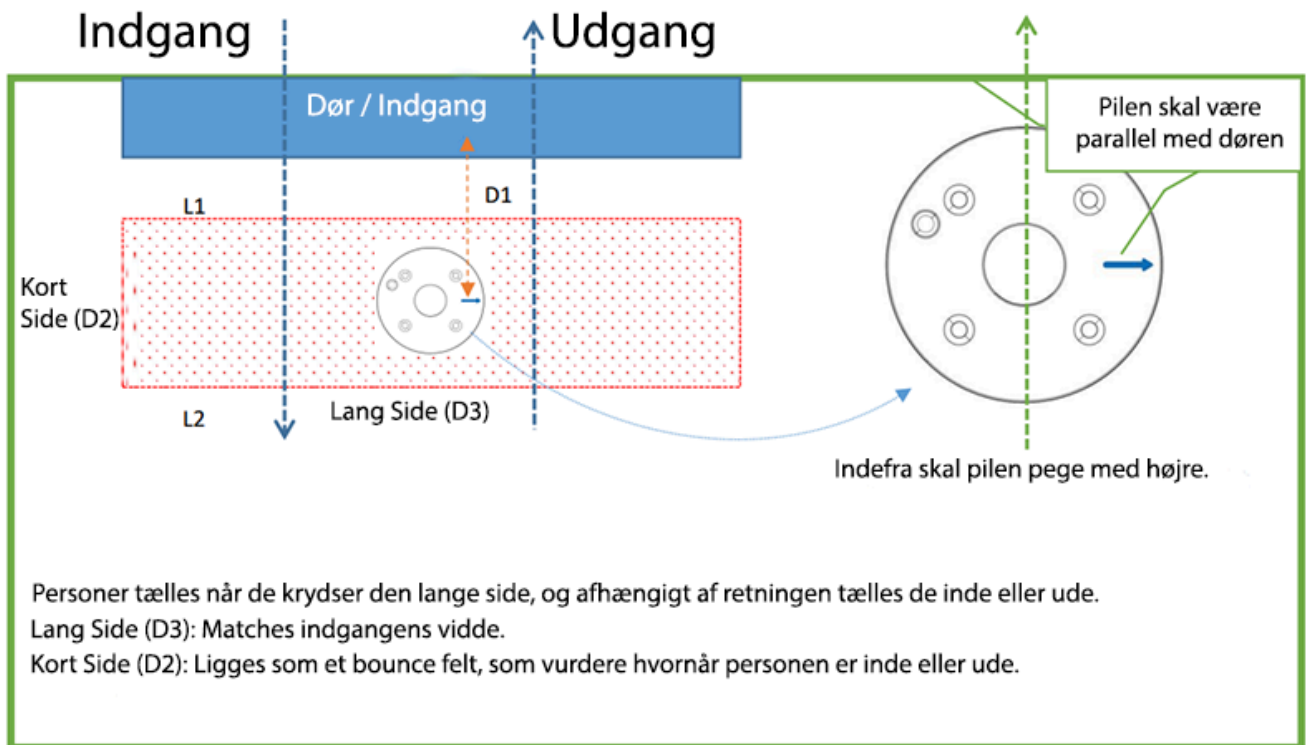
Indgang

Udgang

Dør / Indgang

Pilen skal være parallel med døren

D1

L1

Kort Side (D2)

L2

Lang Side (D3)

Indefra skal pilen pege med højre.

Personer tælles når de krydser den lange side, og afhængigt af retningen tælles de inde eller ude.
Lang Side (D3): Matches indgangens vidde.
Kort Side (D2): Ligges som et bounce felt, som vurdere hvornår personen er inde eller ude.